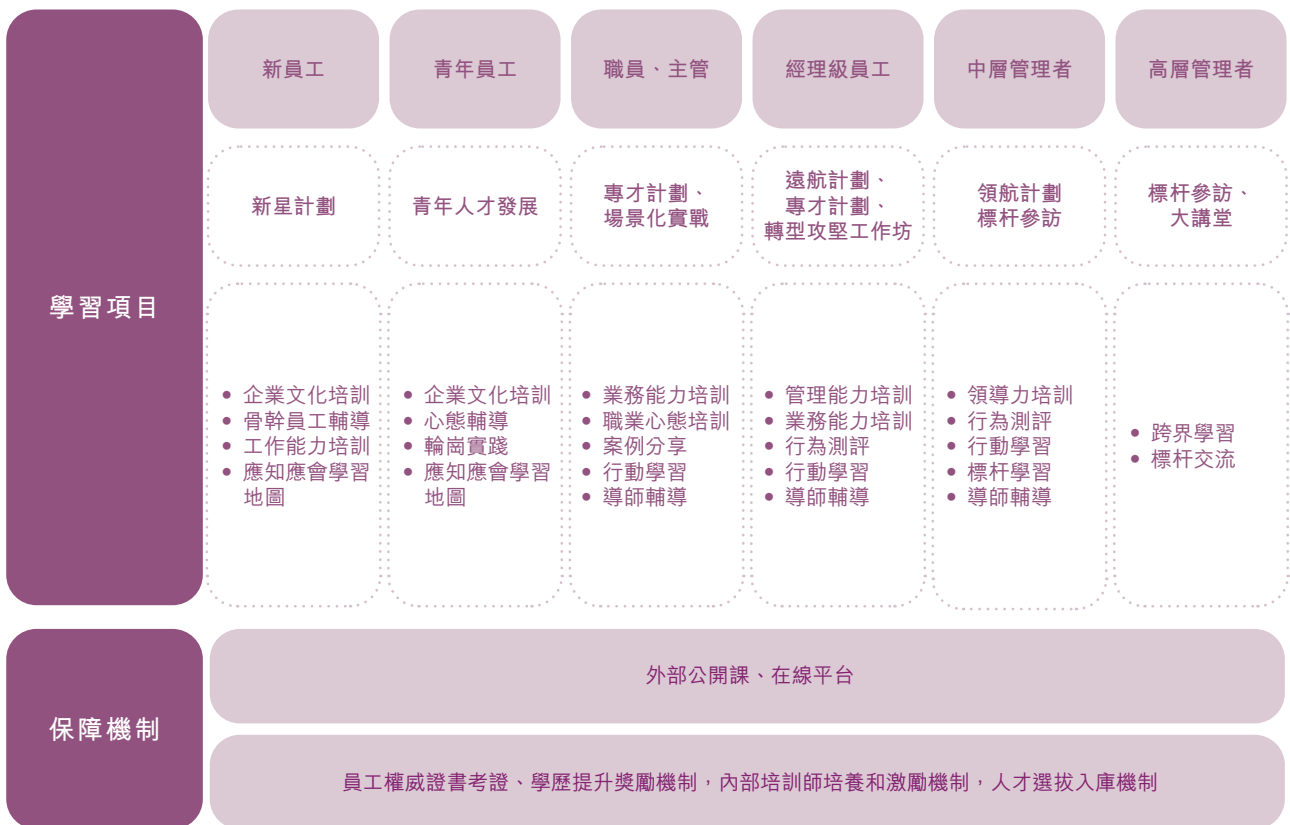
學習項目

| 新員工 | 青年員工 | 職員、主管 | 經理級員工 | 中層管理者 | 高層管理者 |
|---|---|---|---|---|---|
| 新星計劃 | 青年人才發展 | 專才計劃、場景化實戰 | 遠航計劃、專才計劃、轉型攻堅工作坊 | 領航計劃 標杆參訪 | 標杆參訪、大講堂 |
| • 企業文化培訓<br>• 骨幹員工輔導<br>• 工作能力培訓<br>• 應知應會學習地圖 | • 企業文化培訓<br>• 心態輔導<br>• 輪崗實踐<br>• 應知應會學習地圖 | • 業務能力培訓<br>• 職業心態培訓<br>• 案例分享<br>• 行動學習<br>• 導師輔導 | • 管理能力培訓<br>• 業務能力培訓<br>• 行為測評<br>• 行動學習<br>• 導師輔導 | • 領導力培訓<br>• 行為測評<br>• 行動學習<br>• 標杆學習<br>• 導師輔導 | • 跨界學習<br>• 標杆交流 |

保障機制

外部公開課、在線平台

員工權威證書考證、學歷提升獎勵機制，內部培訓師培養和激勵機制，人才選拔入庫機制